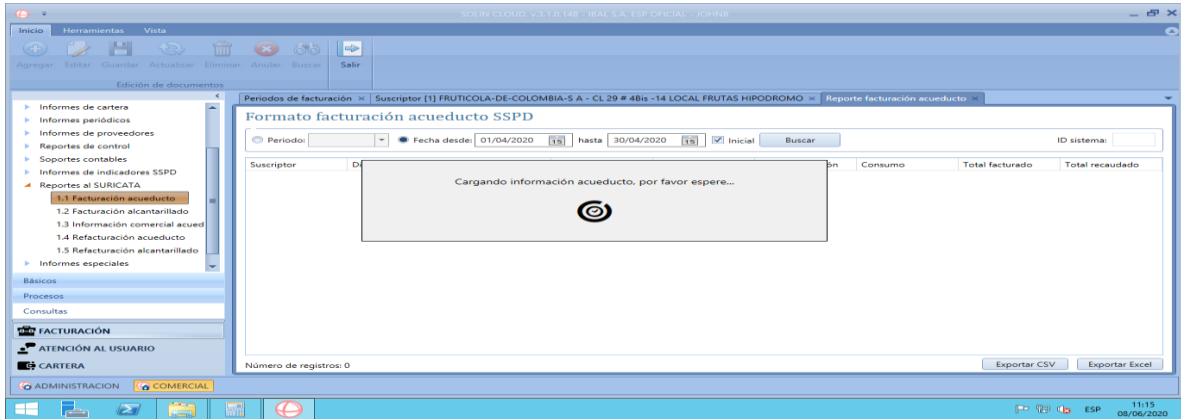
SOLIN CLOUD v.3.1.0.148 - IBAL S.A. ESP OFICIAL - JOHNB

Inicio Herramientas Vista

Agregar Editar Guardar Actualizar Eliminar Anular Buscar Salir

Edición de documentos

Informes de cartera
Informes periódicos
Informes de proveedores
Reportes de control
Soportes contables
Informes de indicadores SSPD
Reportes al SURICATA
1.1 Facturación acueducto
1.2 Facturación alcantarillado
1.3 Información comercial acued
1.4 Refacturación acueducto
1.5 Refacturación alcantarillado
Informes especiales

Básicos
Procesos
Consultas

FACTURACIÓN
ATENCIÓN AL USUARIO
CARTERA

ADMINISTRACION COMERCIAL

Periodos de facturación × Suscriptor [1] FRUTICOLA-DE-COLOMBIA-S A - CL 29 # 4Bis -14 LOCAL FRUTAS HIPODROMO × Reporte facturación acueducto ×

Formato facturación acueducto SSPD

Periodo: Fecha desde: 01/04/2020 15 hasta 30/04/2020 15 Inicial Buscar ID sistema:

| Suscriptor | Di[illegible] | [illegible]ón | Consumo | Total facturado | Total recaudado |
|---|---|---|---|---|---|

Cargando información acueducto, por favor espere...

Número de registros: 0

Exportar CSV Exportar Excel

ESP 11:15 08/06/2020